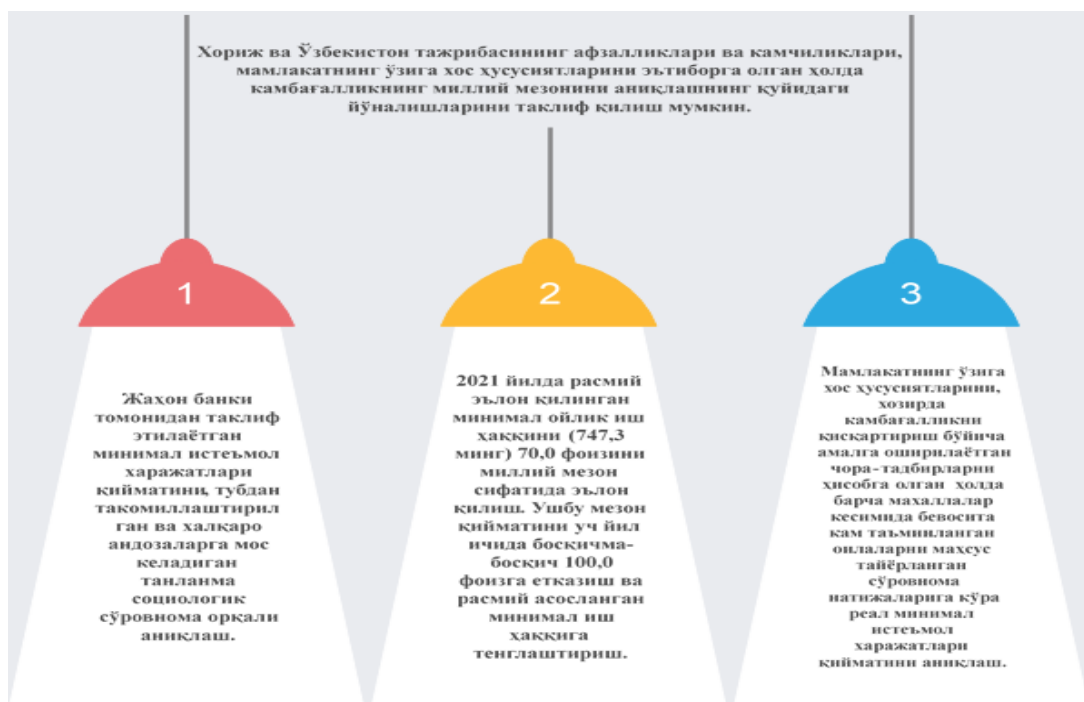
Хориж ва Ўзбекистон тажрибасининг афзалликлари ва камчиликлари, мамлакатнинг ўзига хос хусусиятларини эътиборга олган ҳолда камбағалликнинг миллий мезонини аниқлашнинг қуйидаги йўналишларини таклиф қилиш мумкин.

1

Жаҳон банки томонидан таклиф этилаётган минимал истеъмол харажатлари қийматини, тубдан такомиллаштирилган ва халқаро андозаларга мос келадиган танланма социологик сўровнома орқали аниқлаш.

2

2021 йилда расмий эълон қилинган минимал ойлик иш ҳаққини (747,3 минг) 70,0 фоизини миллий мезон сифатида эълон қилиш. Ушбу мезон қийматини уч йил ичида босқичма-босқич 100,0 фоизга етказиш ва расмий асосланган минимал иш ҳаққига тенглаштириш.

3

Мамлакатнинг ўзига хос хусусиятларини, ҳозирда камбағалликни қисқартириш бўйича амалга оширилаётган чора-тадбирларни ҳисобга олган ҳолда барча маҳаллалар кесимида бевосита кам таъминланган оилаларни махсус тайёрланган сўровнома натижаларига кўра реал минимал истеъмол харажатлари қийматини аниқлаш.